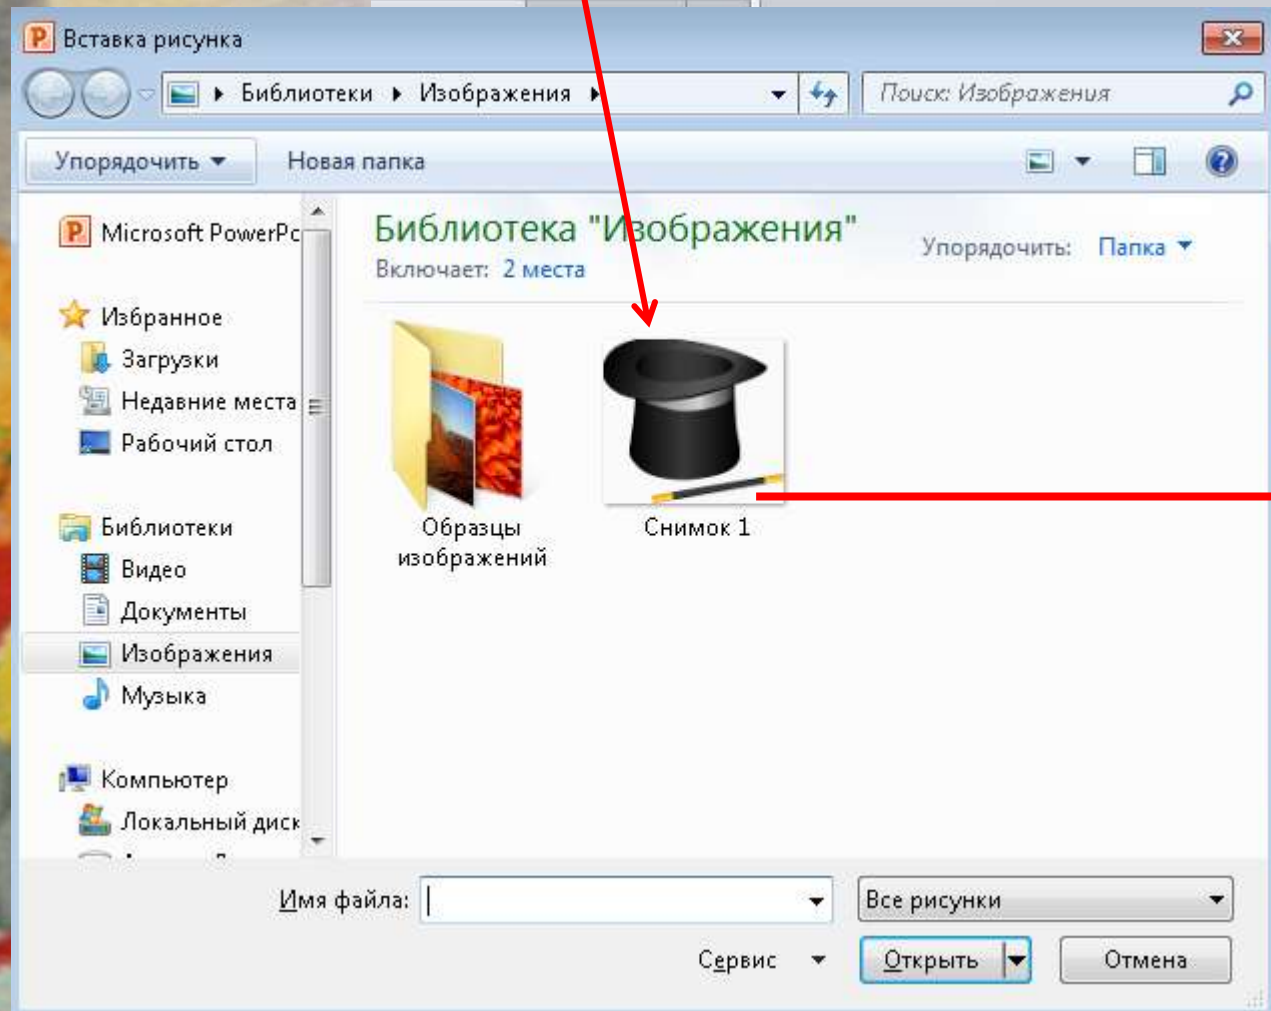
Вставка рисунка

Библиотеки ▸ Изображения ▸

Поиск: Изображения

Упорядочить ▾ Новая папка

Microsoft PowerPc

Избранное
Загрузки
Недавние места
Рабочий стол

Библиотеки
Видео
Документы
Изображения
Музыка

Компьютер
Локальный диск

Библиотека "Изображения"
Включает: 2 места

Упорядочить: Папка ▾

Образцы изображений

Снимок 1

Имя файла:

Все рисунки

Сервис ▾

Открыть

Отмена